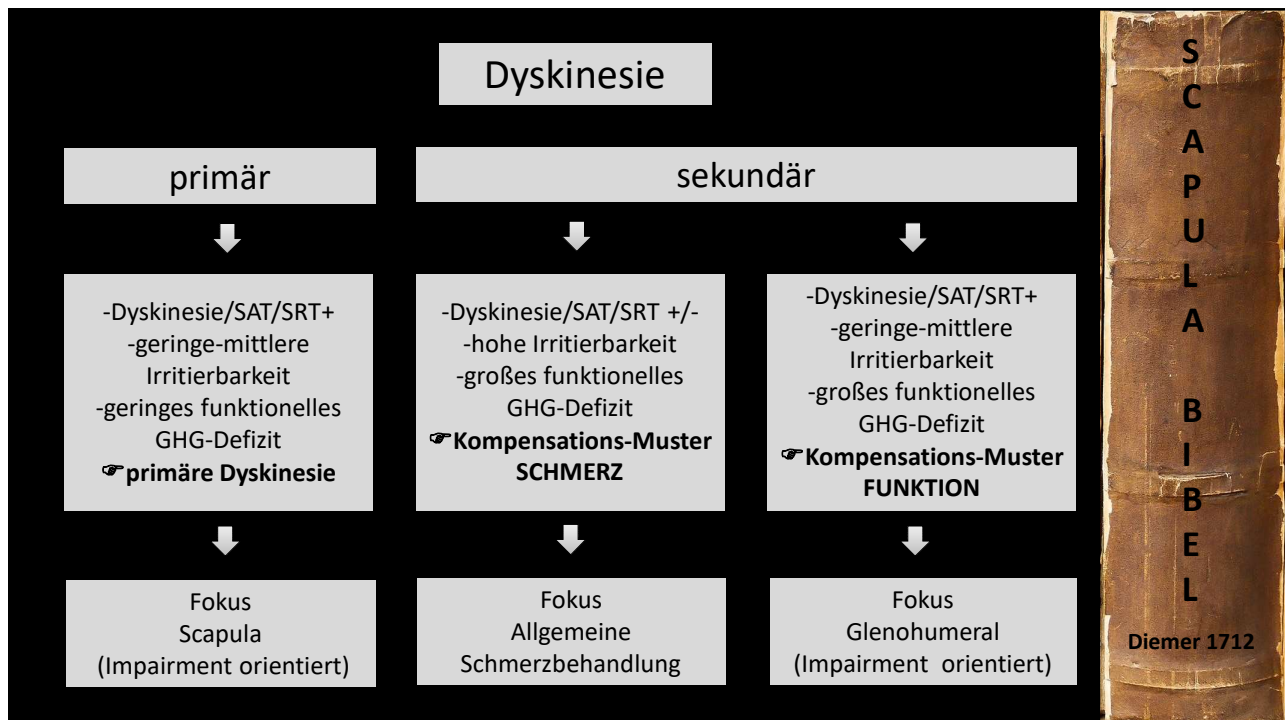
Dyskinesie

primär

sekundär

-Dyskinesie/SAT/SRT+
-geringe-mittlere Irritierbarkeit
-geringes funktionelles GHG-Defizit
☞**primäre Dyskinesie**

-Dyskinesie/SAT/SRT +/-
-hohe Irritierbarkeit
-großes funktionelles GHG-Defizit
☞**Kompensations-Muster SCHMERZ**

-Dyskinesie/SAT/SRT+
-geringe-mittlere Irritierbarkeit
-großes funktionelles GHG-Defizit
☞**Kompensations-Muster FUNKTION**

Fokus
Scapula
(Impairment orientiert)

Fokus
Allgemeine
Schmerzbehandlung

Fokus
Glenohumeral
(Impairment orientiert)

SCAPULA BIBEL

Diemer 1712